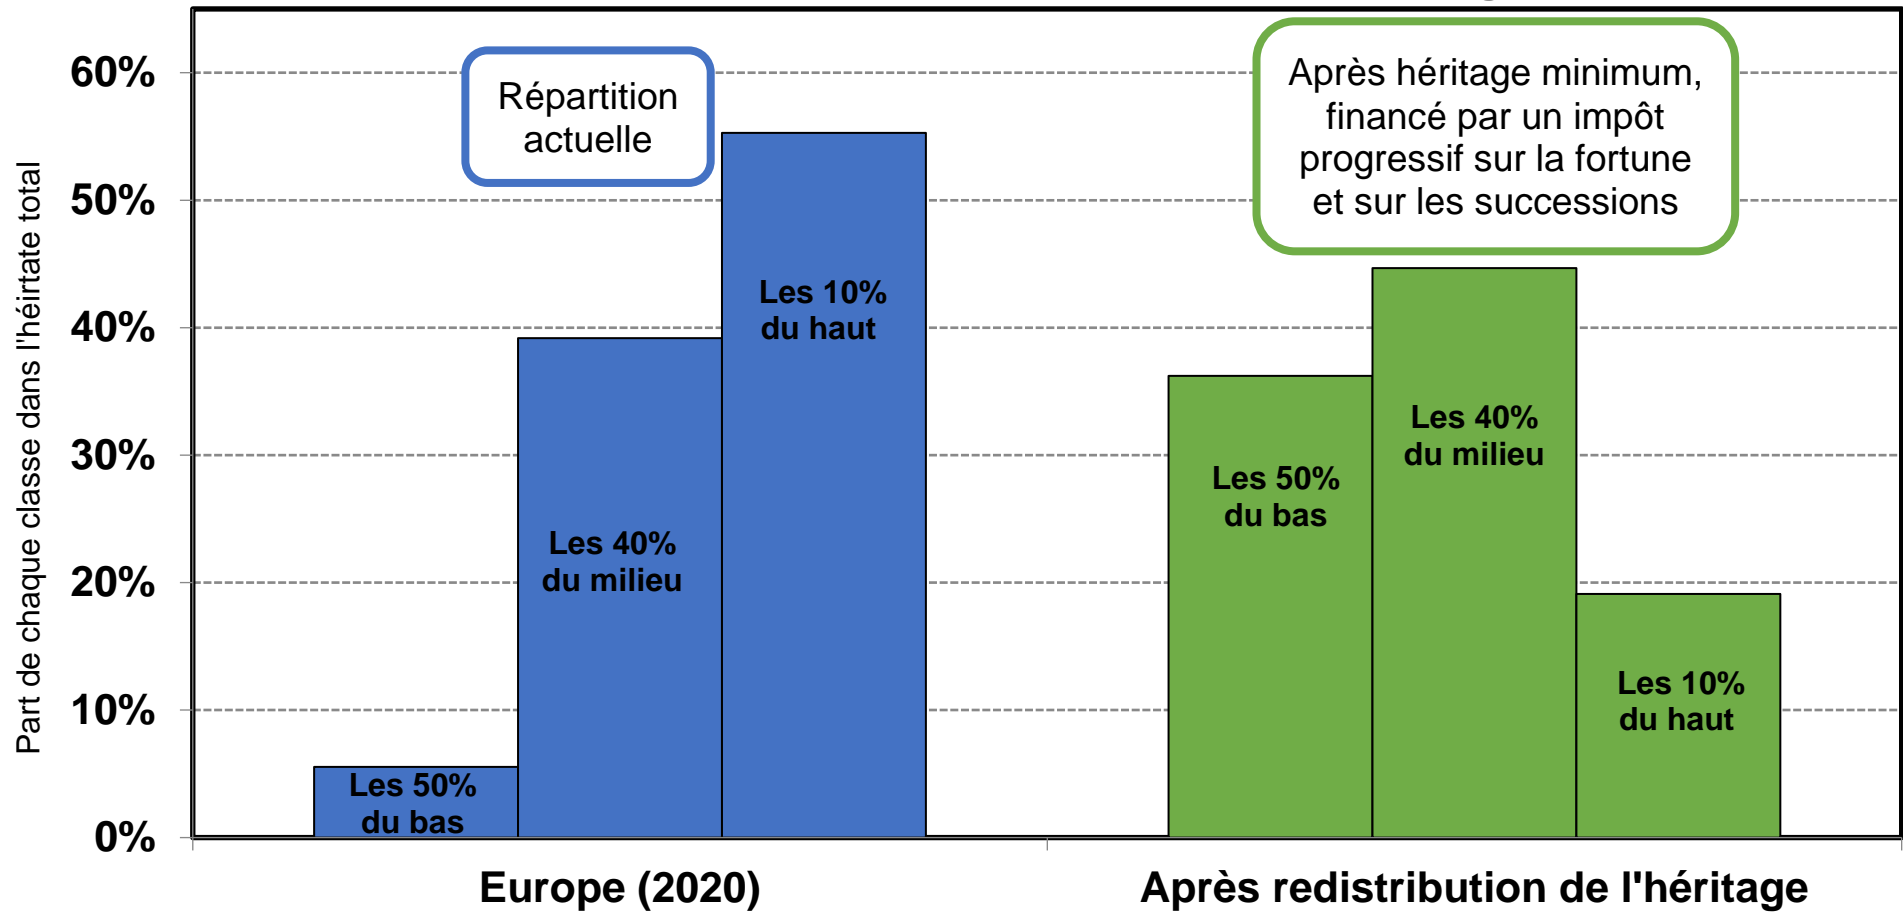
Part de chaque classe dans l'héritate total

60%
50%
40%
30%
20%
10%
0%

Répartition actuelle

Après héritage minimum, financé par un impôt progressif sur la fortune et sur les successions

Les 50% du bas
Les 40% du milieu
Les 10% du haut

Les 50% du bas
Les 40% du milieu
Les 10% du haut

Europe (2020)
Après redistribution de l'héritage